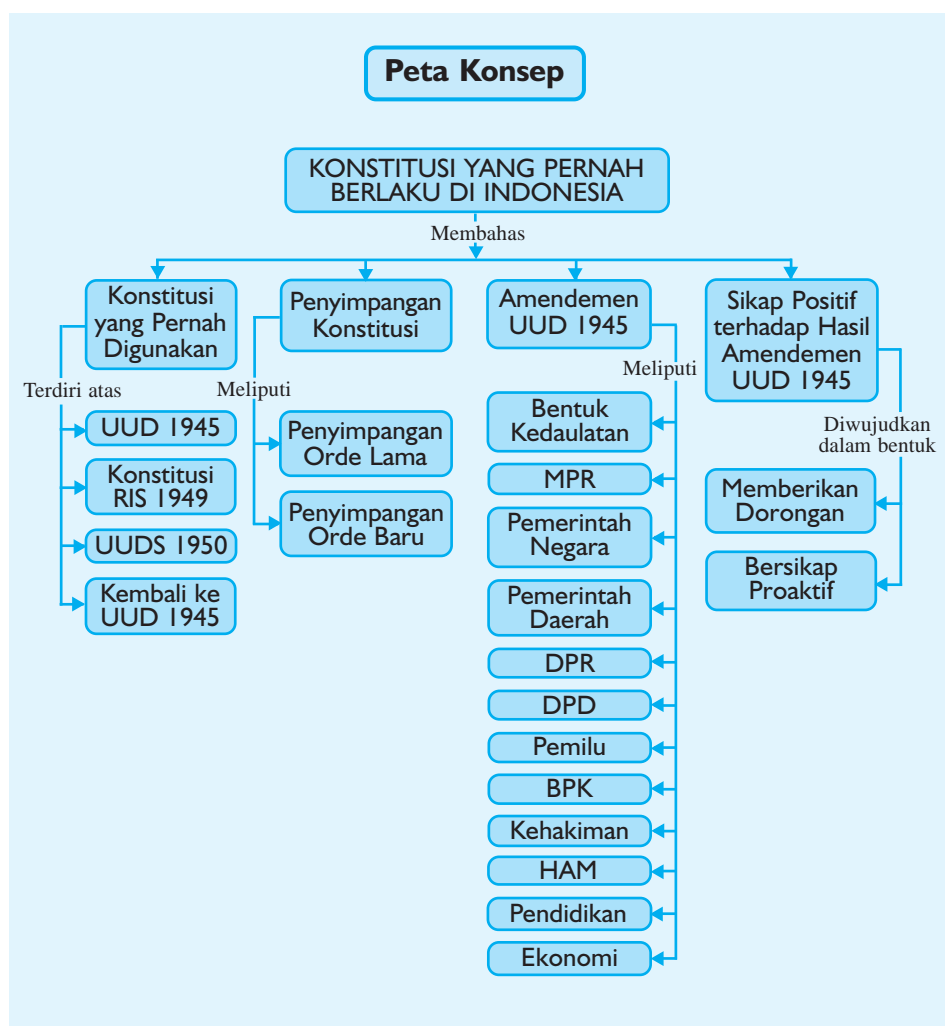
Peta Konsep

KONSTITUSI YANG PERNAH BERLAKU DI INDONESIA

Membahas

Konstitusi yang Pernah Digunakan

Terdiri atas

UUD 1945

Konstitusi RIS 1949

UUDS 1950

Kembali ke UUD 1945

Penyimpangan Konstitusi

Meliputi

Penyimpangan Orde Lama

Penyimpangan Orde Baru

Amendemen UUD 1945

Meliputi

Bentuk Kedaulatan

MPR

Pemerintah Negara

Pemerintah Daerah

DPR

DPD

Pemilu

BPK

Kehakiman

HAM

Pendidikan

Ekonomi

Sikap Positif terhadap Hasil Amendemen UUD 1945

Diwujudkan dalam bentuk

Memberikan Dorongan

Bersikap Proaktif